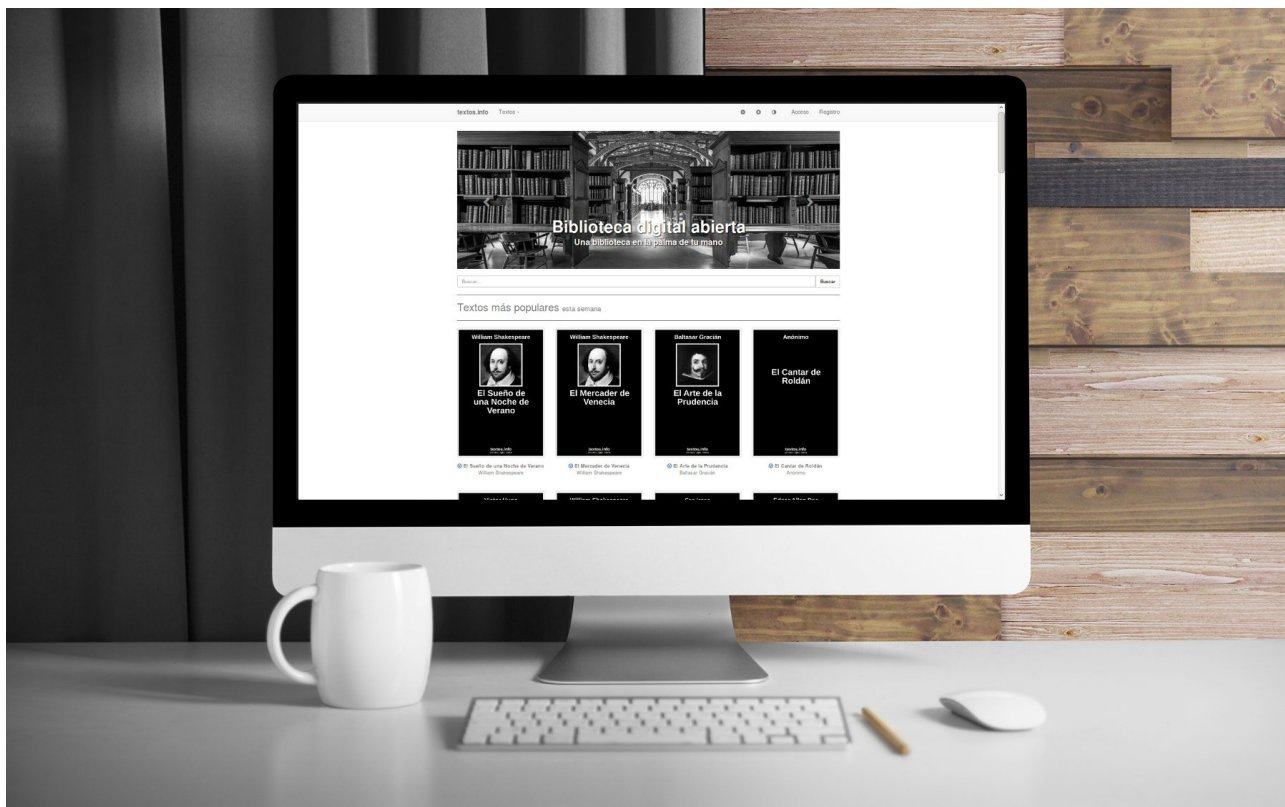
textos.info Textos ·

Acceso Registro

Biblioteca digital abierta
Una biblioteca en la palma de tu mano

Buscar...

Buscar

Textos más populares esta semana

William Shakespeare
El Sueño de una Noche de Verano
textos.info

William Shakespeare
El Mercader de Venecia
textos.info

Baltasar Gracián
El Arte de la Prudencia
textos.info

Anónimo
El Cantar de Roldán
textos.info

El Sueño de una Noche de Verano
William Shakespeare

El Mercader de Venecia
William Shakespeare

El Arte de la Prudencia
Baltasar Gracián

El Cantar de Roldán
Anónimo

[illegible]
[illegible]
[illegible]
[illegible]